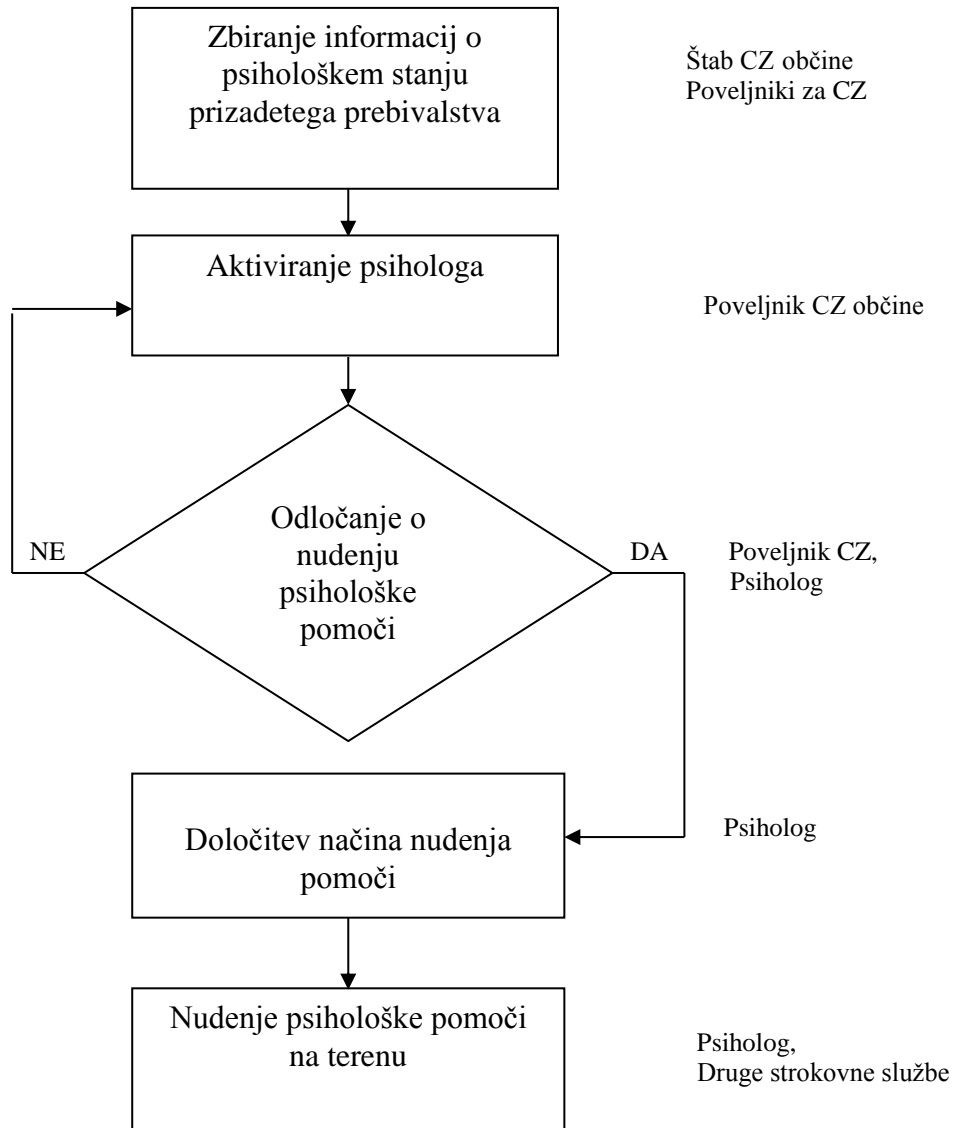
Zbiranje informacij o psihološkem stanju prizadetega prebivalstva

Štab CZ občine
Poveljniki za CZ

Aktiviranje psihologa

Poveljnik CZ občine

NE

Odločanje o nudenju psihološke pomoči

DA

Poveljnik CZ,
Psiholog

Določitev načina nudenja pomoči

Psiholog

Nudenje psihološke pomoči na terenu

Psiholog,
Druge strokovne službe